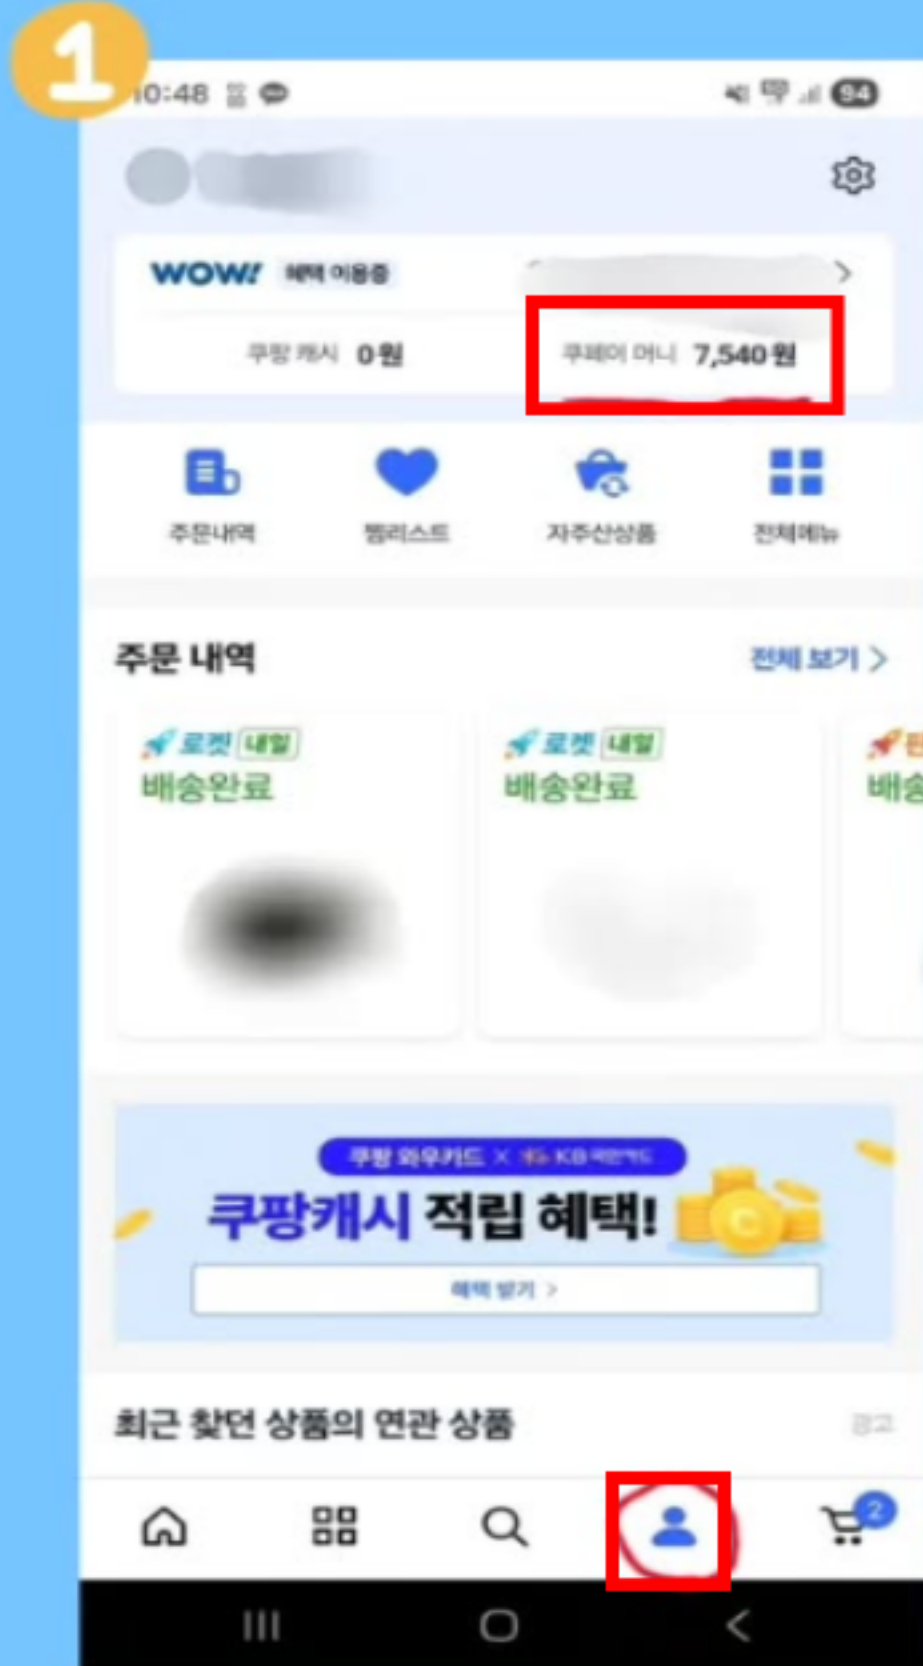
1

10:48

94

WOW! 혜택 이용중

쿠팡 캐시 0원

쿠페이 머니 7,540원

주문내역

찜리스트

자주산상품

전체메뉴

주문 내역

전체 보기 >

로켓 내일
배송완료

로켓 내일
배송완료

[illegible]
배송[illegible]

쿠팡 와우카드 X KB국민카드

쿠팡캐시 적립 혜택!

혜택 받기 >

최근 찾던 상품의 연관 상품

광고

2